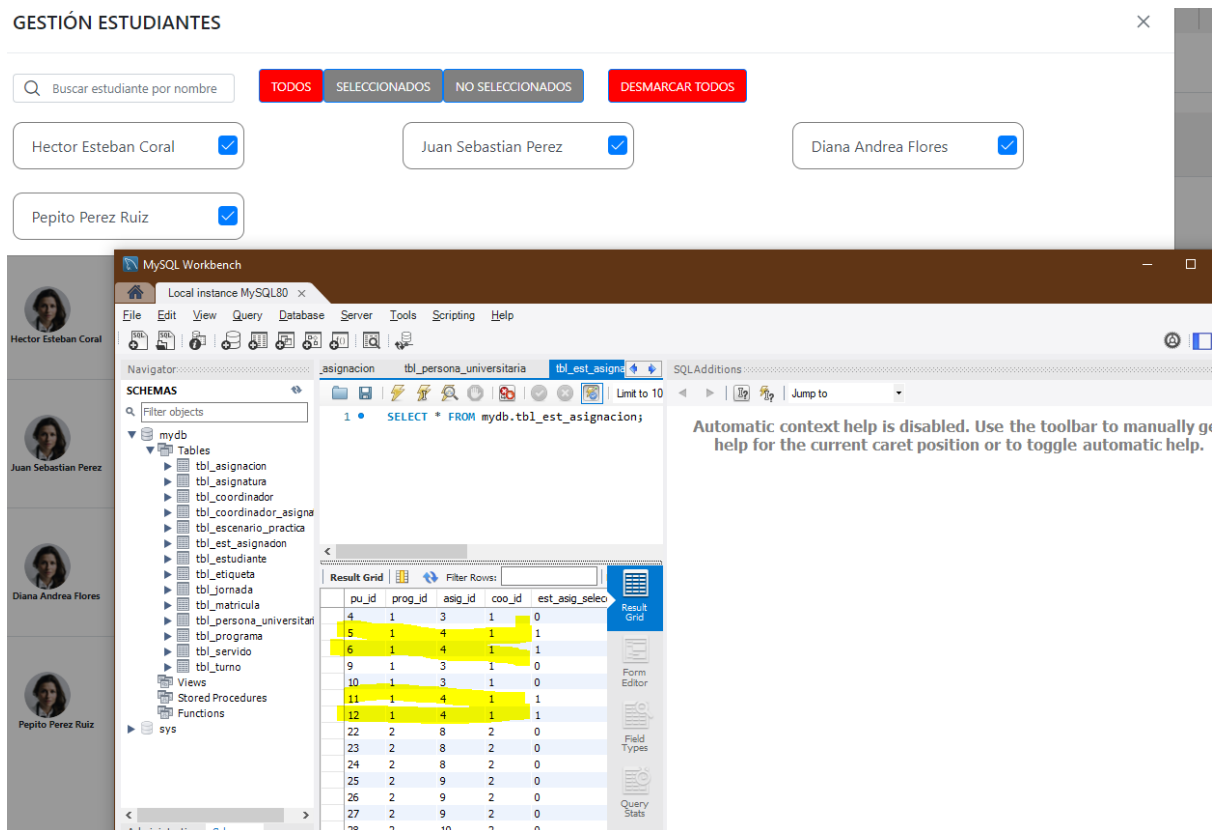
GESTIÓN ESTUDIANTES

×

Buscar estudiante por nombre

TODOS

SELECCIONADOS

NO SELECCIONADOS

DESMARCAR TODOS

Hector Esteban Coral

Juan Sebastian Perez

Diana Andrea Flores

Pepito Perez Ruiz

Hector Esteban Coral

Juan Sebastian Perez

Diana Andrea Flores

Pepito Perez Ruiz

MySQL Workbench

Local instance MySQL80 ×

File Edit View Query Database Server Tools Scripting Help

Navigator

SCHEMAS

Filter objects

mydb
Tables
tbl_asignacion
tbl_asignatura
tbl_coordinador
tbl_coordinador_asigna
tbl_escenario_practica
tbl_est_asignacion
tbl_estudiante
tbl_etiqueta
tbl_jornada
tbl_matricula
tbl_persona_universitari
tbl_programa
tbl_servido
tbl_turno
Views
Stored Procedures
Functions
sys

_asignacion

tbl_persona_universitaria

tbl_est_asigna

SQLAdditions

Limit to 10

Jump to

1 SELECT * FROM mydb.tbl_est_asignacion;

Automatic context help is disabled. Use the toolbar to manually ge help for the current caret position or to toggle automatic help.

Result Grid

Filter Rows:

| pu_id | prog_id | asig_id | coo_id | est_asig_selec |
|---|---|---|---|---|
| 4 | 1 | 3 | 1 | 0 |
| 5 | 1 | 4 | 1 | 1 |
| 6 | 1 | 4 | 1 | 1 |
| 9 | 1 | 3 | 1 | 0 |
| 10 | 1 | 3 | 1 | 0 |
| 11 | 1 | 4 | 1 | 1 |
| 12 | 1 | 4 | 1 | 1 |
| 22 | 2 | 8 | 2 | 0 |
| 23 | 2 | 8 | 2 | 0 |
| 24 | 2 | 8 | 2 | 0 |
| 25 | 2 | 9 | 2 | 0 |
| 26 | 2 | 9 | 2 | 0 |
| 27 | 2 | 9 | 2 | 0 |
| 28 | 2 | 10 | 2 | 0 |

Result Grid

Form Editor

Field Types

Query Stats